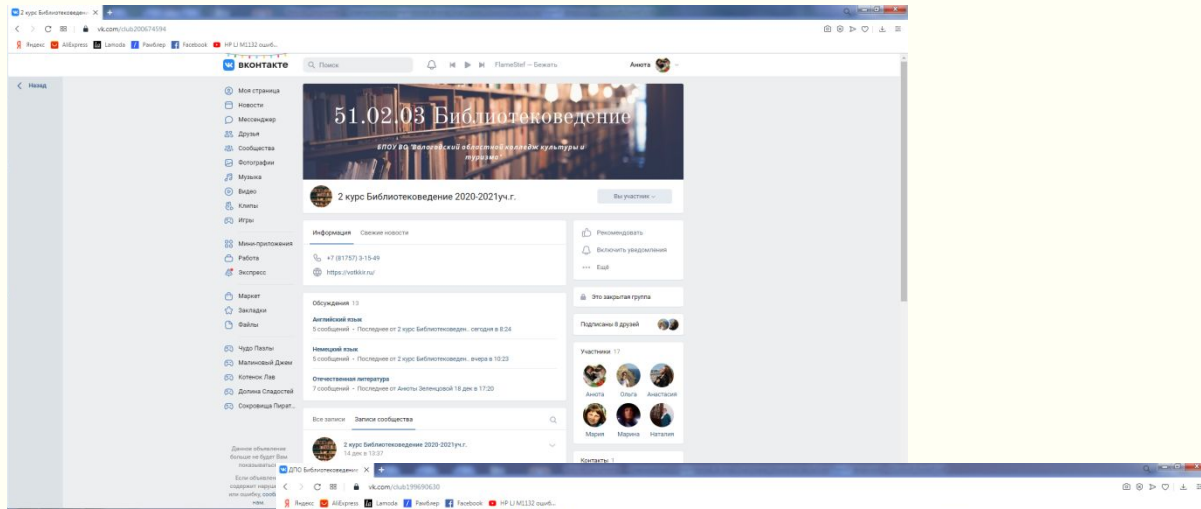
2 курс Библиотековеден ×
vk.com/club200674594
Яндекс AliExpress Lamoda Рамблер Facebook HP LJ M1132 ошибб...

ВКОНТАКТЕ Поиск FlameStef — Бежать Анюта

Назад

Моя страница
Новости
Мессенджер
Друзья
Сообщества
Фотографии
Музыка
Видео
Клипы
Игры

Мини-приложения
Работа
Экспресс

Маркет
Закладки
Файлы

Чудо Пазлы
Малиновый Джем
Котенок Лав
Долина Сладостей
Сокровища Пират...

51.02.03 Библиотековедение

БПОУ ВО "Вологодский областной колледж культуры и туризма"

2 курс Библиотековедение 2020-2021уч.г.

Вы участник

Информация Свежие новости

+7 (81757) 3-15-49
https://votkkir.ru/

Обсуждения 13

Английский язык
5 сообщений · Последнее от 2 курс Библиотековеден.. сегодня в 8:24

Немецкий язык
5 сообщений · Последнее от 2 курс Библиотековеден.. вчера в 10:23

Отечественная литература
7 сообщений · Последнее от Анюты Зеленцовой 18 дек в 17:20

Все записи Записи сообщества

2 курс библиотековедение 2020-2021уч.г.
14 дек в 13:37

Рекомендовать
Включить уведомления
Ещё

Это закрытая группа

Подписаны 8 друзей

Участники 17

Анюта Ольга Анастасия
Мария Марина Наталия

Контакты 1

Данное объявление больше не будет Вам показываться

Если объявлен содержит наруш или ошибку, сооб нам.

ДПО Библиотековеден ×
vk.com/club199690630
Яндекс AliExpress Lamoda Рамблер Facebook HP LJ M1132 ошибб...